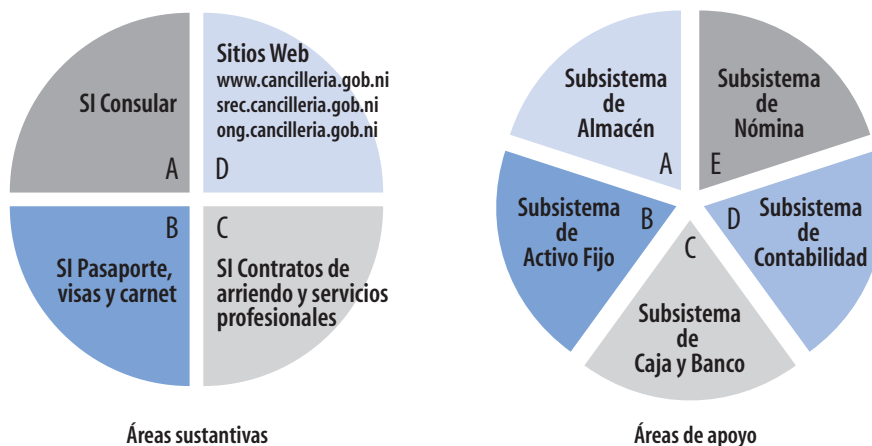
SI Consular

A

Sitios Web
www.cancilleria.gob.ni
srec.cancilleria.gob.ni
ong.cancilleria.gob.ni

D

B

SI Pasaporte, visas y carnet

C

SI Contratos de arriendo y servicios profesionales

Áreas sustantivas

Subsistema de Almacén

A

Subsistema de Nómina

E

Subsistema de Activo Fijo

B

D

Subsistema de Contabilidad

C

Subsistema de Caja y Banco

Áreas de apoyo